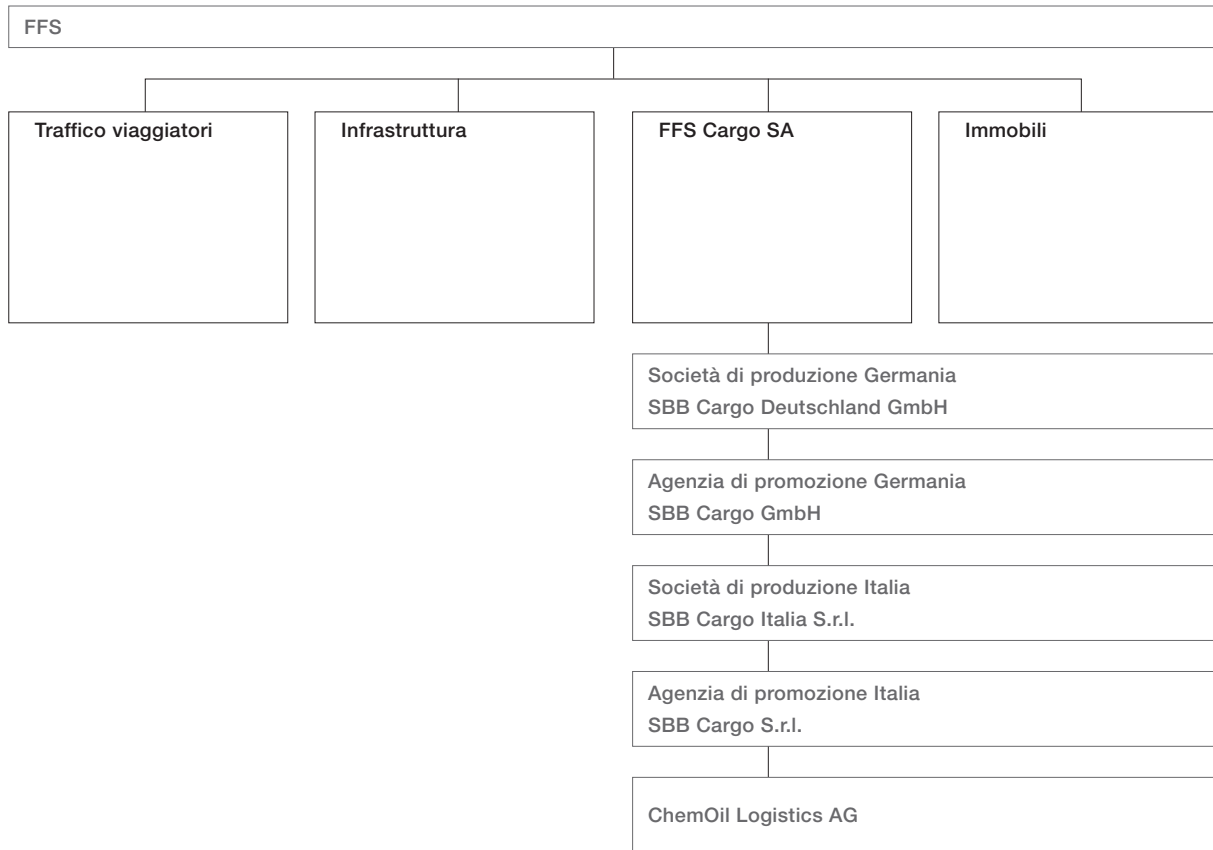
FFS

Traffico viaggiatori

Infrastruttura

FFS Cargo SA

Immobili

Società di produzione Germania
SBB Cargo Deutschland GmbH

Agenzia di promozione Germania
SBB Cargo GmbH

Società di produzione Italia
SBB Cargo Italia S.r.l.

Agenzia di promozione Italia
SBB Cargo S.r.l.

ChemOil Logistics AG